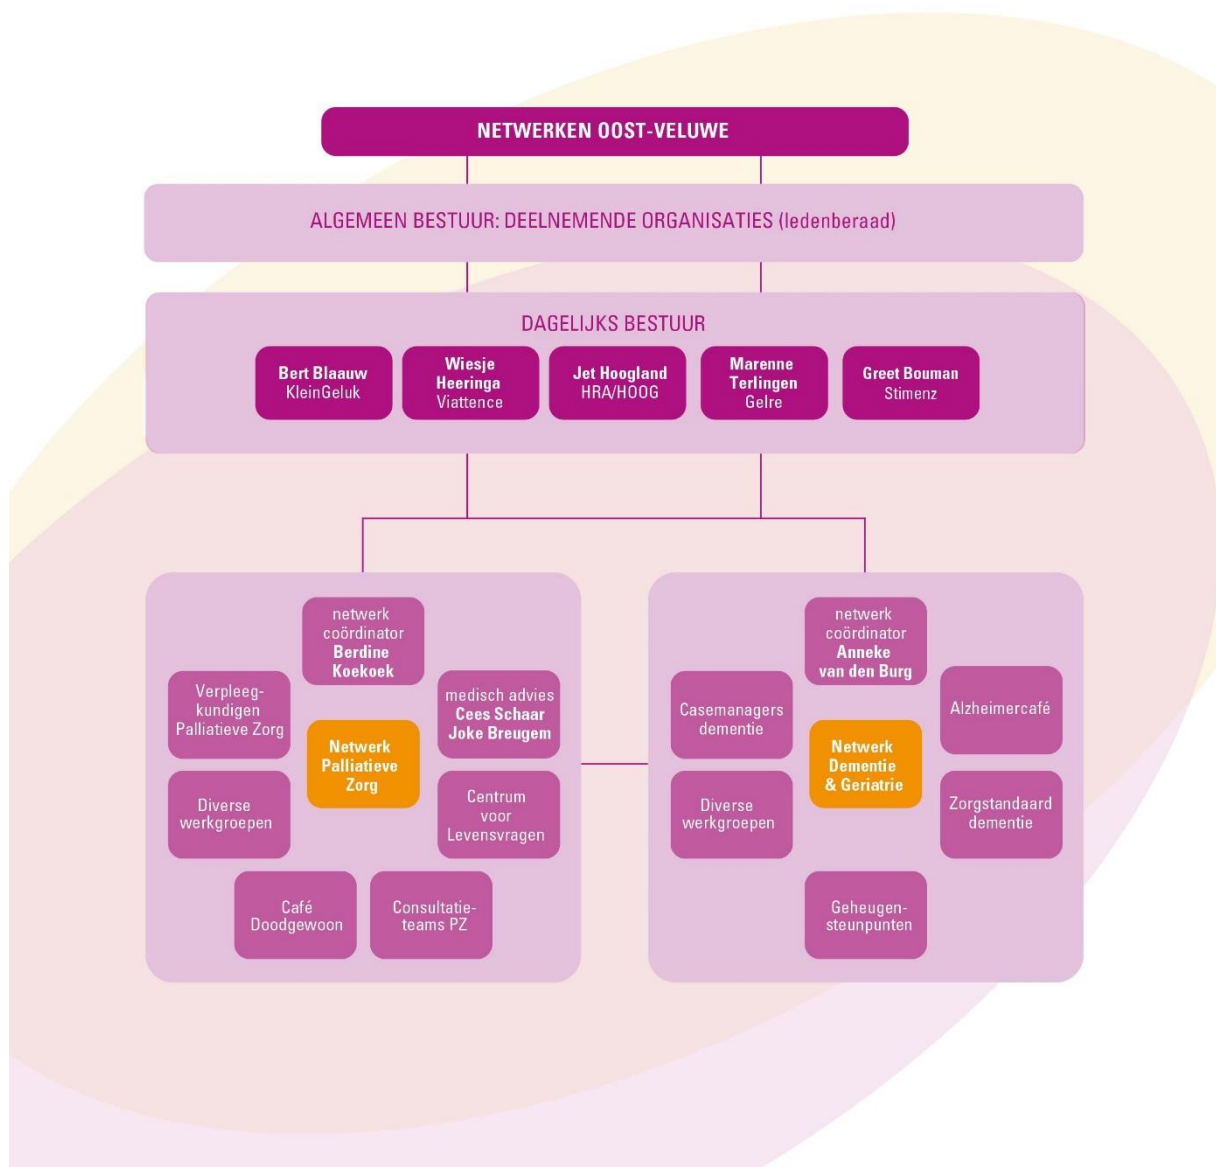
NETWERKEN OOST-VELUWE

ALGEMEEN BESTUUR: DEELNEMENDE ORGANISATIES (ledenberaad)

DAGELIJKS BESTUUR

Bert Blaauw KleinGeluk

Wiesje Heeringa Viattence

Jet Hoogland HRA/HOOG

Marenne Terlingen Gelre

Greet Bouman Stimenz

netwerk coördinator Berdine Koekoek

Verpleegkundigen Palliatieve Zorg

medisch advies Cees Schaar Joke Breugem

Netwerk Palliatieve Zorg

Diverse werkgroepen

Centrum voor Levensvragen

Café Doodgewoon

Consultatieteams PZ

netwerk coördinator Anneke van den Burg

Casemanagers dementie

Alzheimercafé

Netwerk Dementie & Geriatrie

Diverse werkgroepen

Zorgstandaard dementie

Geheugensteunpunten